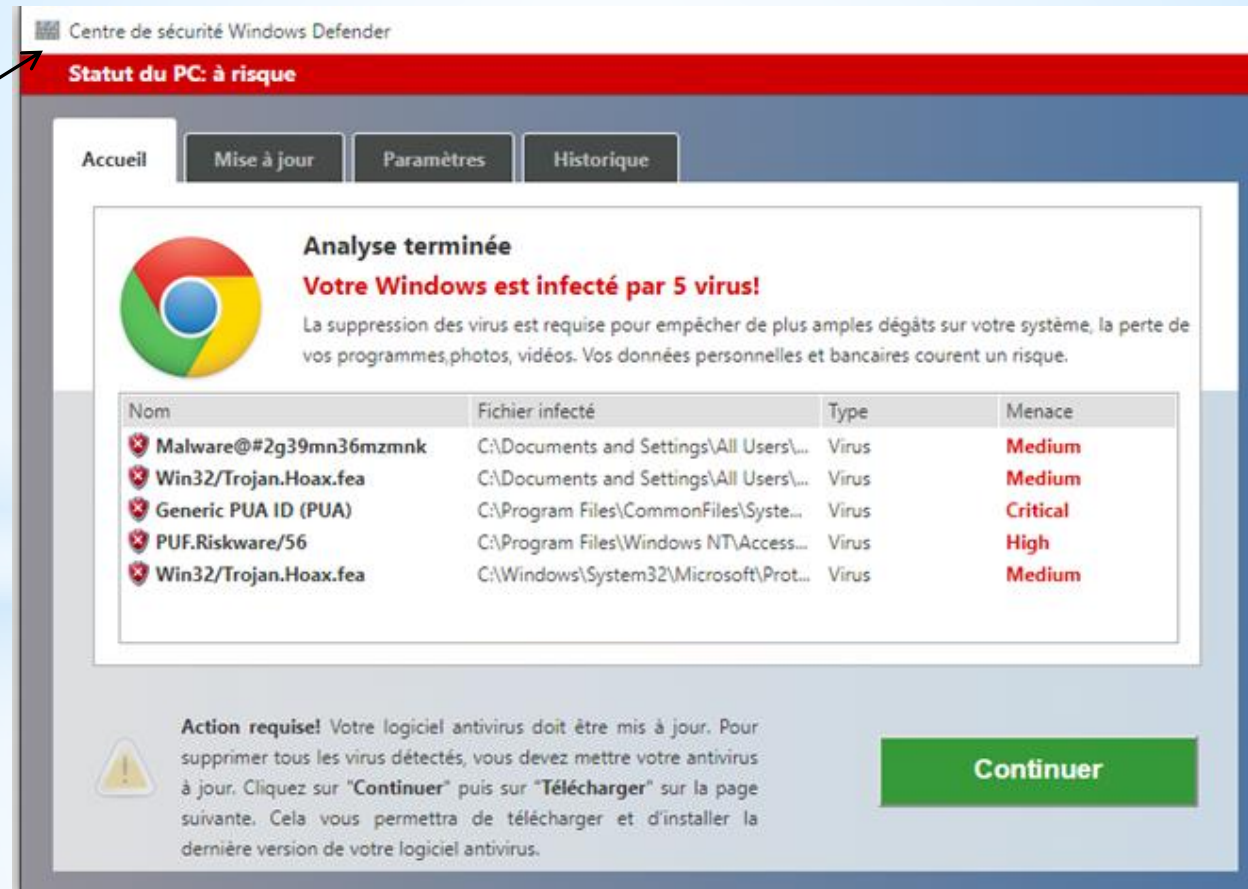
Centre de sécurité Windows Defender

Statut du PC: à risque

Accueil | Mise à jour | Paramètres | Historique

Analyse terminée

Votre Windows est infecté par 5 virus!

La suppression des virus est requise pour empêcher de plus amples dégâts sur votre système, la perte de vos programmes,photos, vidéos. Vos données personnelles et bancaires courent un risque.

| Nom | Fichier infecté | Type | Menace |
|---|---|---|---|
| Malware@#2g39mn36mzmnk | C:\Documents and Settings\All Users\... | Virus | Medium |
| Win32/Trojan.Hoax.fea | C:\Documents and Settings\All Users\... | Virus | Medium |
| Generic PUA ID (PUA) | C:\Program Files\CommonFiles\Syste... | Virus | Critical |
| PUF.Riskware/56 | C:\Program Files\Windows NT\Access... | Virus | High |
| Win32/Trojan.Hoax.fea | C:\Windows\System32\Microsoft\Prot... | Virus | Medium |

Action requise! Votre logiciel antivirus doit être mis à jour. Pour supprimer tous les virus détectés, vous devez mettre votre antivirus à jour. Cliquez sur "Continuer" puis sur "Télécharger" sur la page suivante. Cela vous permettra de télécharger et d'installer la dernière version de votre logiciel antivirus.

Continuer